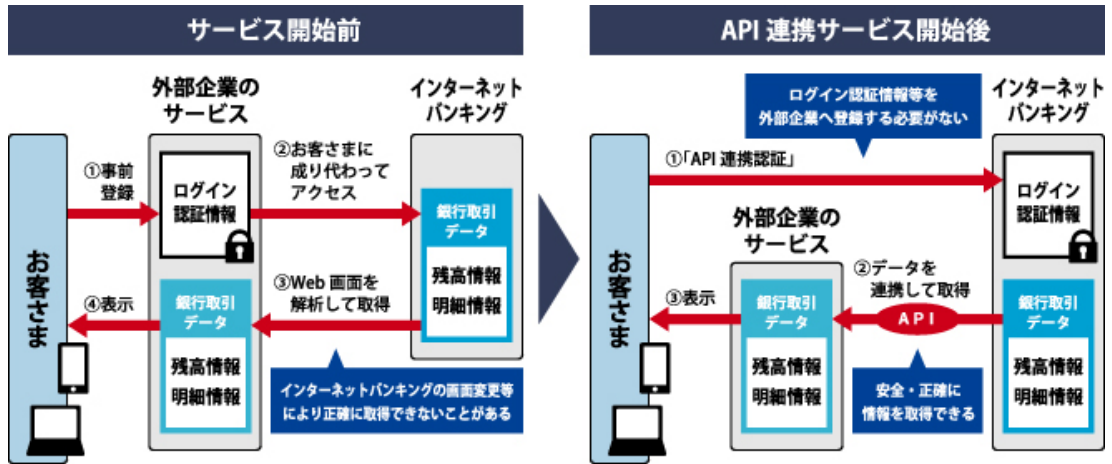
サービス開始前

外部企業のサービス

インターネットバンキング

お客さま

①事前登録

ログイン認証情報

②お客さまに成り代わってアクセス

銀行取引データ

残高情報
明細情報

④表示

銀行取引データ

残高情報
明細情報

③Web 画面を解析して取得

インターネットバンキングの画面変更等により正確に取得できないことがある

API 連携サービス開始後

ログイン認証情報等を外部企業へ登録する必要がない

インターネットバンキング

お客さま

①「API 連携認証」

ログイン認証情報

外部企業のサービス

②データを連携して取得

③表示

銀行取引データ

残高情報
明細情報

API

銀行取引データ

残高情報
明細情報

安全・正確に情報を取得できる